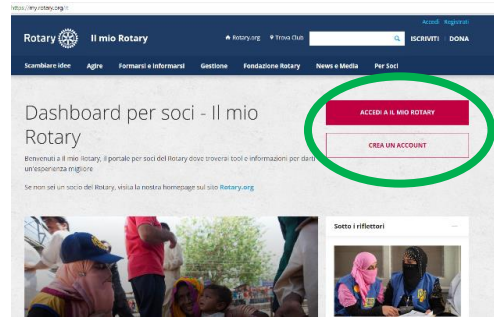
https://my.rotary.org/it

Accedi Registrati

Rotary Il mio Rotary

Rotary.org Trova Club

ISCRIVITI DONA

Scambiare idee Agire Formarsi e informarsi Gestione Fondazione Rotary News e Media Per Soci

Dashboard per soci - Il mio Rotary

Benvenuti a Il mio Rotary, il portale per soci del Rotary dove troverai tool e informazioni per darti un'esperienza migliore

Se non sei un socio del Rotary, visita la nostra homepage sul sito Rotary.org

ACCEDI A IL MIO ROTARY

CREA UN ACCOUNT

Sotto i riflettori